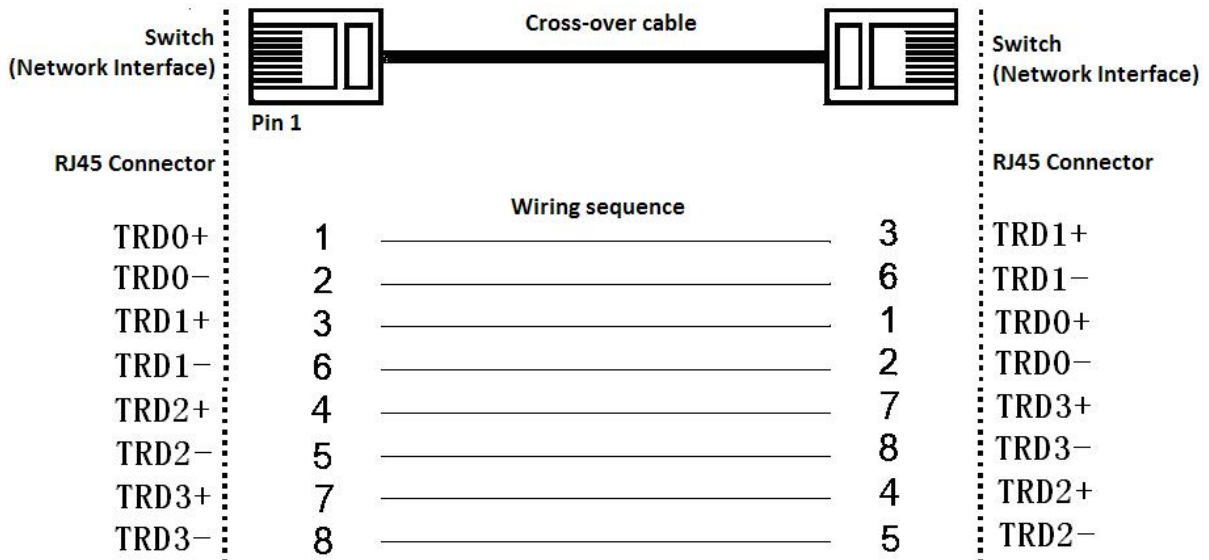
Switch
(Network Interface)

Cross-over cable

Switch
(Network Interface)

Pin 1

RJ45 Connector

RJ45 Connector

Wiring sequence

| | | | |
|---|---|---|---|
| TRD0+ | 1 | 3 | TRD1+ |
| TRD0− | 2 | 6 | TRD1− |
| TRD1+ | 3 | 1 | TRD0+ |
| TRD1− | 6 | 2 | TRD0− |
| TRD2+ | 4 | 7 | TRD3+ |
| TRD2− | 5 | 8 | TRD3− |
| TRD3+ | 7 | 4 | TRD2+ |
| TRD3− | 8 | 5 | TRD2− |